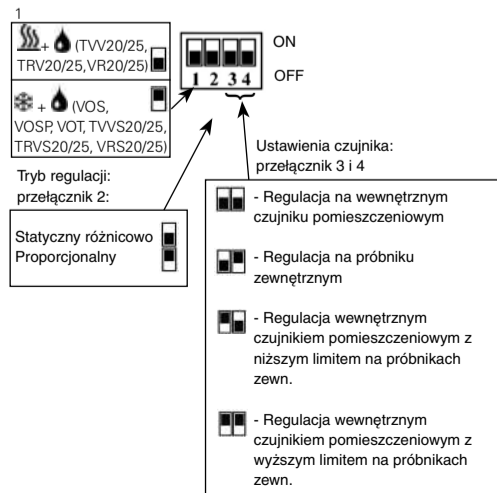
1

+ (TVV20/25, TRV20/25, VR20/25)

+ (VOS, VOSP, VOT, TVVS20/25, TRVS20/25, VRS20/25)

ON

1 2 3 4

OFF

Ustawienia czujnika: przełącznik 3 i 4

Tryb regulacji: przełącznik 2:

Statyczny różnicowo
Proporcjonalny

- Regulacja na wewnętrznym czujniku pomieszczeniowym

- Regulacja na próbniku zewnętrznym

- Regulacja wewnętrznym czujnikiem pomieszczeniowym z niższym limitem na próbnikach zewn.

- Regulacja wewnętrznym czujnikiem pomieszczeniowym z wyższym limitem na próbnikach zewn.